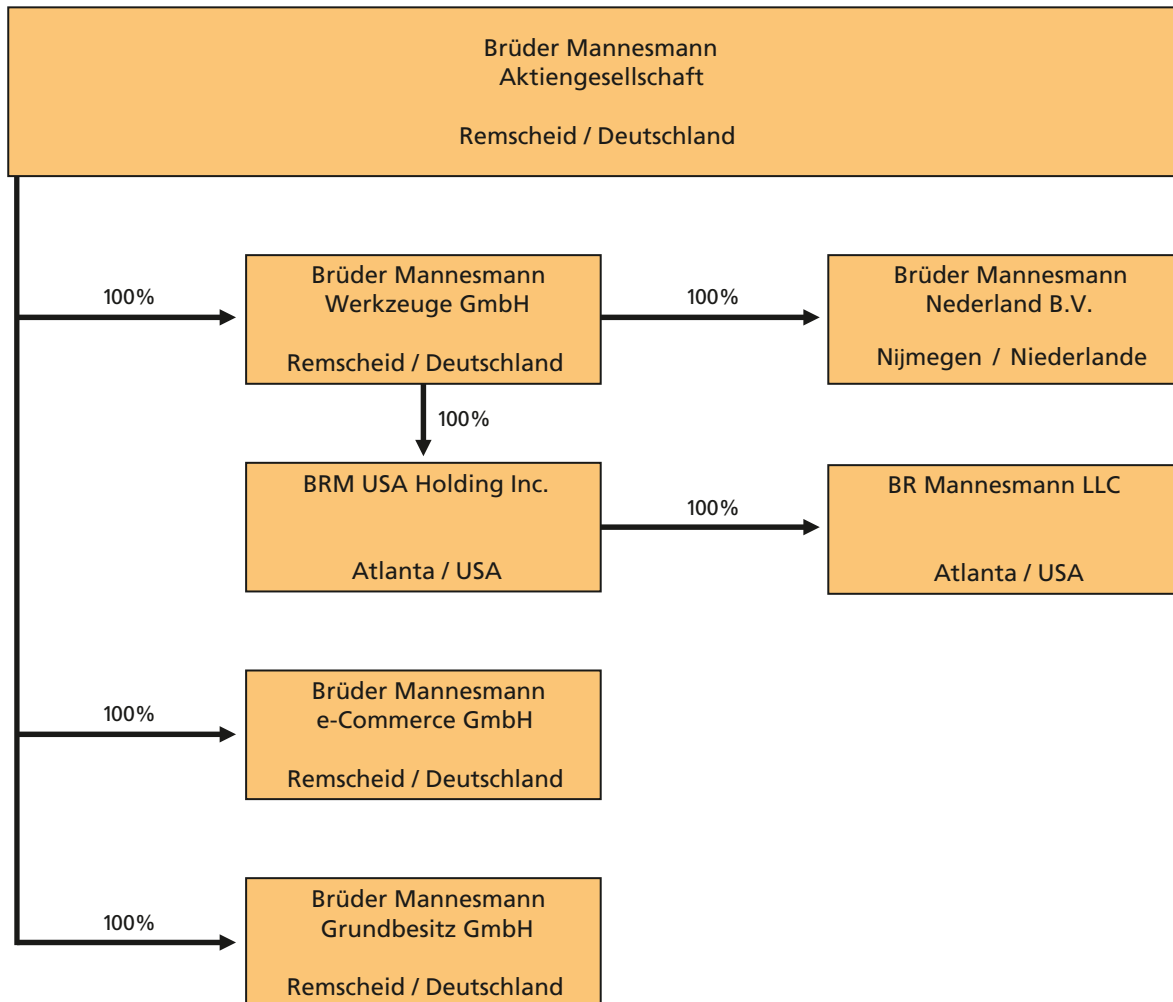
Brüder Mannesmann
Aktiengesellschaft

Remscheid / Deutschland

100%

Brüder Mannesmann
Werkzeuge GmbH

Remscheid / Deutschland

100%

Brüder Mannesmann
Nederland B.V.

Nijmegen / Niederlande

100%

BRM USA Holding Inc.

Atlanta / USA

100%

BR Mannesmann LLC

Atlanta / USA

100%

Brüder Mannesmann
e-Commerce GmbH

Remscheid / Deutschland

100%

Brüder Mannesmann
Grundbesitz GmbH

Remscheid / Deutschland